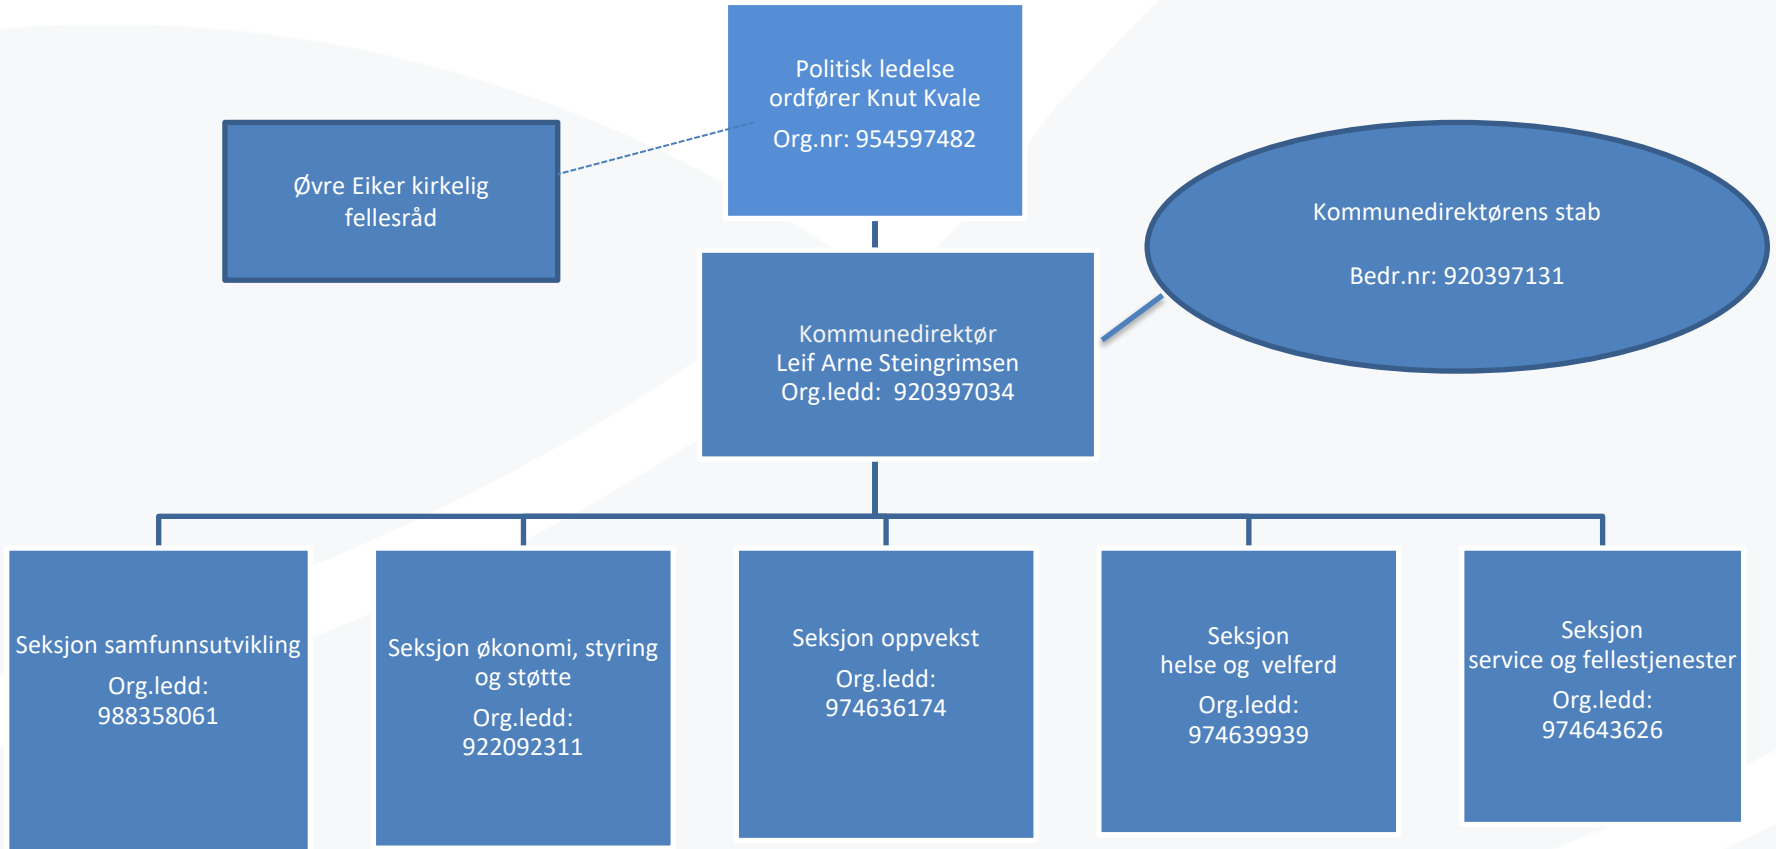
Politisk ledelse
ordfører Knut Kvale
Org.nr: 954597482

Øvre Eiker kirkelig fellesråd

Kommunedirektørens stab

Bedr.nr: 920397131

Kommunedirektør
Leif Arne Steingrimsen
Org.ledd: 920397034

Seksjon samfunnsutvikling
Org.ledd:
988358061

Seksjon økonomi, styring og støtte
Org.ledd:
922092311

Seksjon oppvekst
Org.ledd:
974636174

Seksjon
helse og velferd
Org.ledd:
974639939

Seksjon
service og fellestjenester
Org.ledd:
974643626